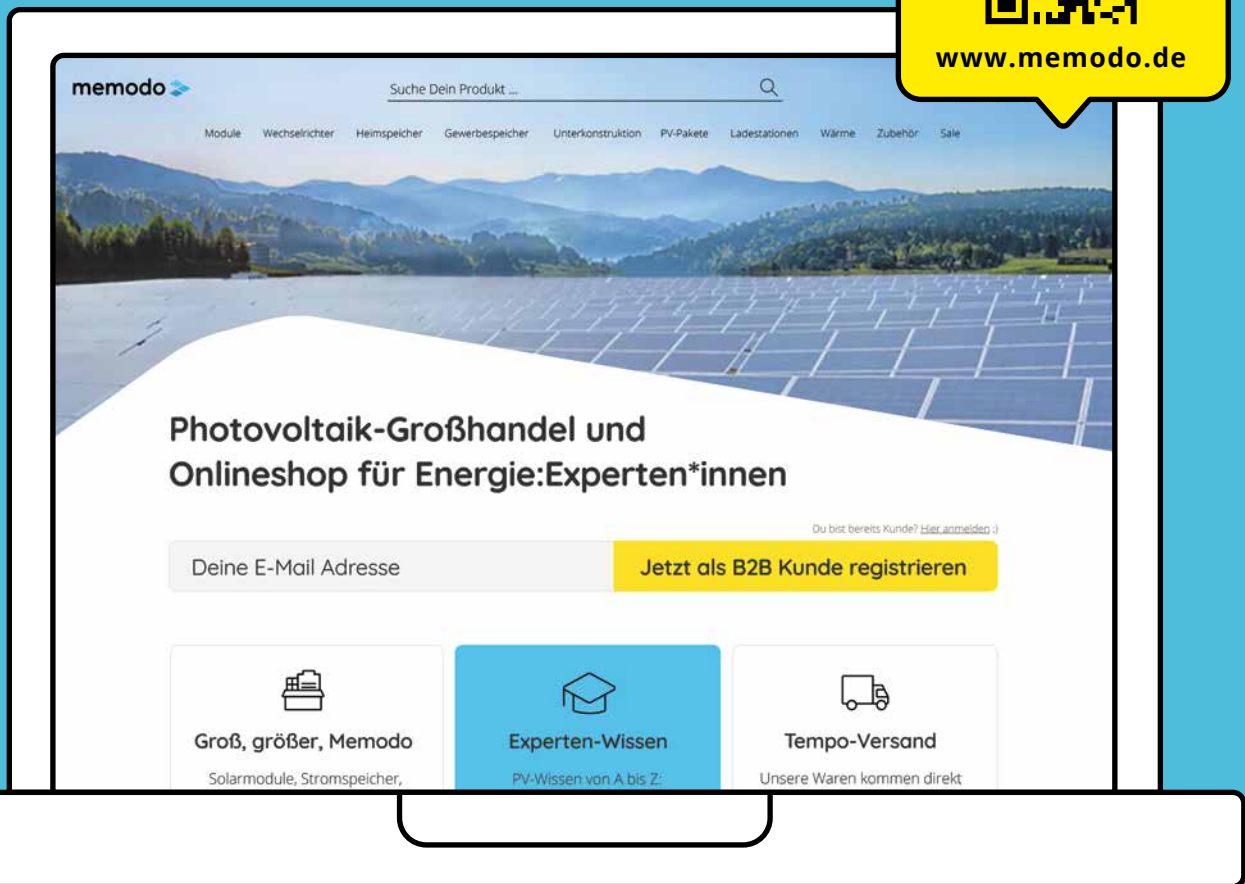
www.memodo.de

memodo

Suche Dein Produkt ...

Module Wechselrichter Heimspeicher Gewerbespeicher Unterkonstruktion PV-Pakete Ladestationen Wärme Zubehör Sale

Photovoltaik-Großhandel und Onlineshop für Energie:Experten*innen

Du bist bereits Kunde? Hier anmelden :)

Deine E-Mail Adresse

Jetzt als B2B Kunde registrieren

Groß, größer, Memodo

Solarmodule, Stromspeicher,

Experten-Wissen

PV-Wissen von A bis Z:

Tempo-Versand

Unsere Waren kommen direkt